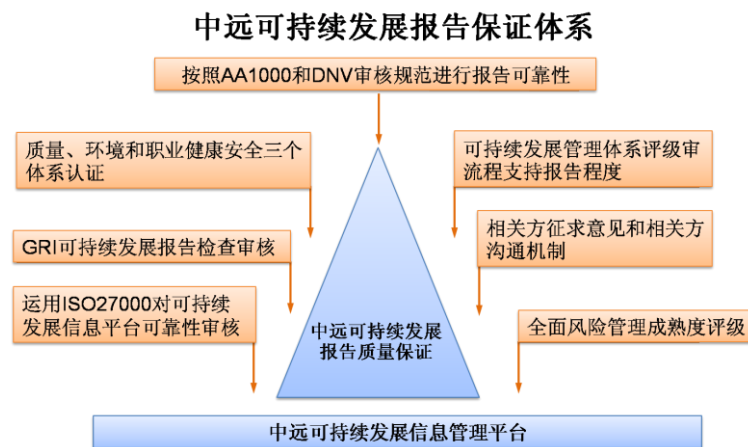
中远可持续发展报告保证体系

按照AA1000和DNV审核规范进行报告可靠性

质量、环境和职业健康安全三个体系认证

可持续发展管理体系评级审流程支持报告程度

GRI可持续发展报告检查审核

相关方征求意见和相关方沟通机制

运用ISO27000对可持续发展信息平台可靠性审核

全面风险管理成熟度评级

中远可持续发展报告质量保证

中远可持续发展信息管理平台